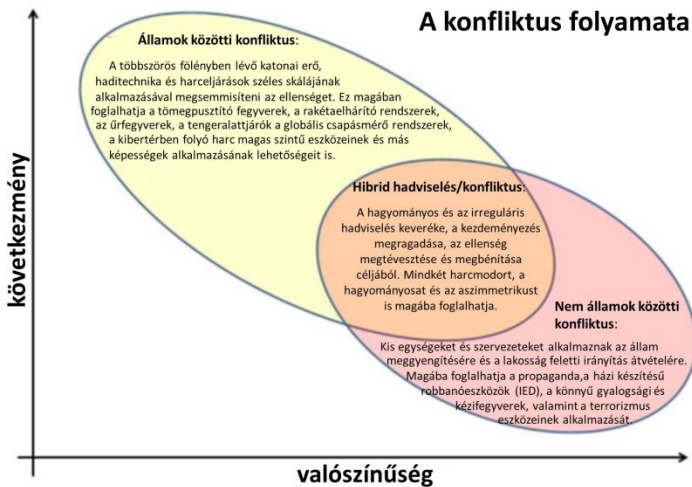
A konfliktus folyamata

Államok közötti konfliktus:

A többszörös fölényben lévő katonai erő, haditechnika és harceljárások széles skálájának alkalmazásával megsemmisíteni az ellenséget. Ez magában foglalhatja a tömegpusztító fegyverek, a rakétaelhárító rendszerek, az űrfegyverek, a tengeralattjárók a globális csapásmérő rendszerek, a kibertérben folyó harc magas szintű eszközeinek és más képességek alkalmazásának lehetőségeit is.

Hibrid hadviselés/konfliktus:

A hagyományos és az irreguláris hadviselés keveréke, a kezdeményezés megragadása, az ellenség megtévesztése és megbénítása céljából. Mindkét harcmodort, a hagyományosat és az aszimmetrikust is magába foglalhatja.

Nem államok közötti konfliktus:

Kis egységeket és szervezeteket alkalmaznak az állam meggyengítésére és a lakosság feletti irányítás átvételére. Magába foglalhatja a propaganda,a házi készítésű robbanóeszközök (IED), a könnyű gyalogsági és kézifegyverek, valamint a terrorizmus eszközeinek alkalmazását.

következmény

valószínűség